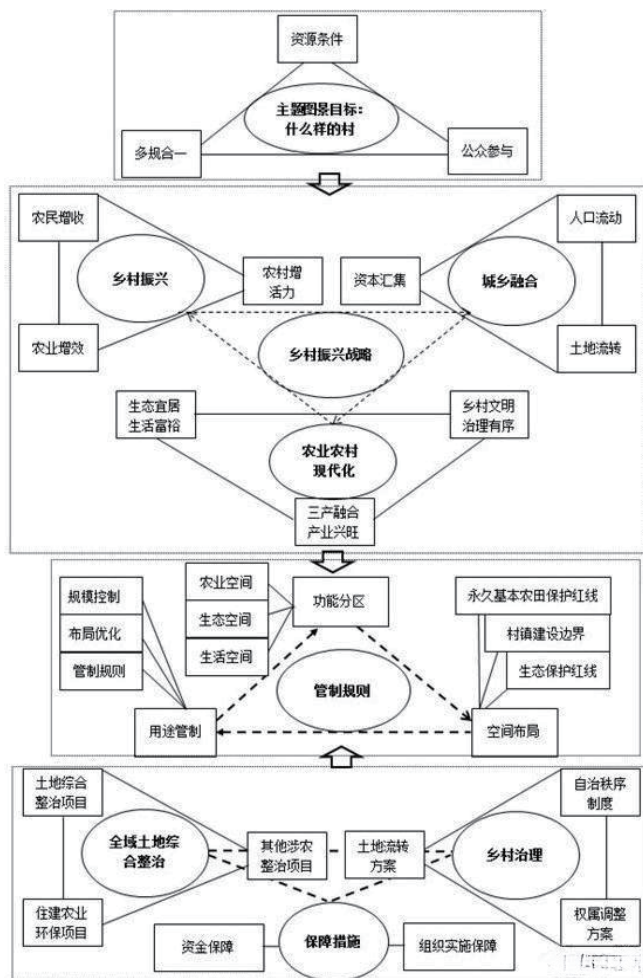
资源条件

主题图景目标：什么样的村

多规合一

公众参与

农民增收

乡村振兴

农村增活力

资本汇集

城乡融合

人口流动

农业增效

乡村振兴战略

土地流转

生态宜居
生活富裕

乡村文明
治理有序

农业农村现代化

三产融合
产业兴旺

规模控制

农业空间

功能分区

永久基本农田保护红线

布局优化

生态空间

村镇建设边界

管制规则

生活空间

管制规则

生态保护红线

用途管制

空间布局

土地综合整治项目

自治秩序制度

全域土地综合整治

其他涉农整治项目

土地流转方案

乡村治理

住建农业环保项目

权属调整方案

资金保障

保障措施

组织实施保障